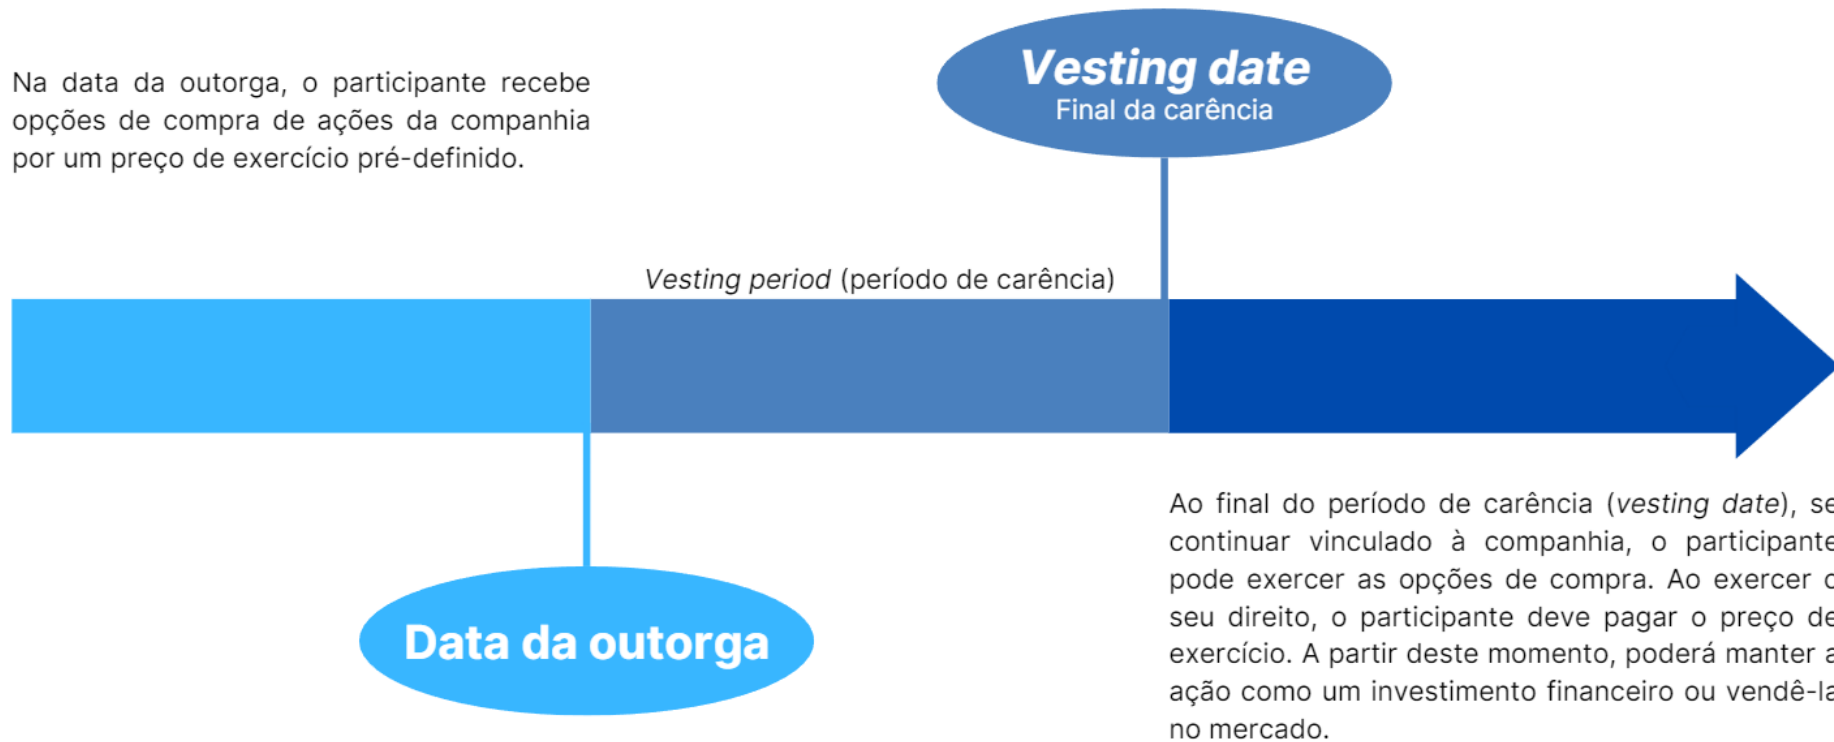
Na data da outorga, o participante recebe opções de compra de ações da companhia por um preço de exercício pré-definido.

Vesting date
Final da carência

Vesting period (período de carência)

Data da outorga

Ao final do período de carência (vesting date), se continuar vinculado à companhia, o participante pode exercer as opções de compra. Ao exercer o seu direito, o participante deve pagar o preço de exercício. A partir deste momento, poderá manter a ação como um investimento financeiro ou vendê-la no mercado.